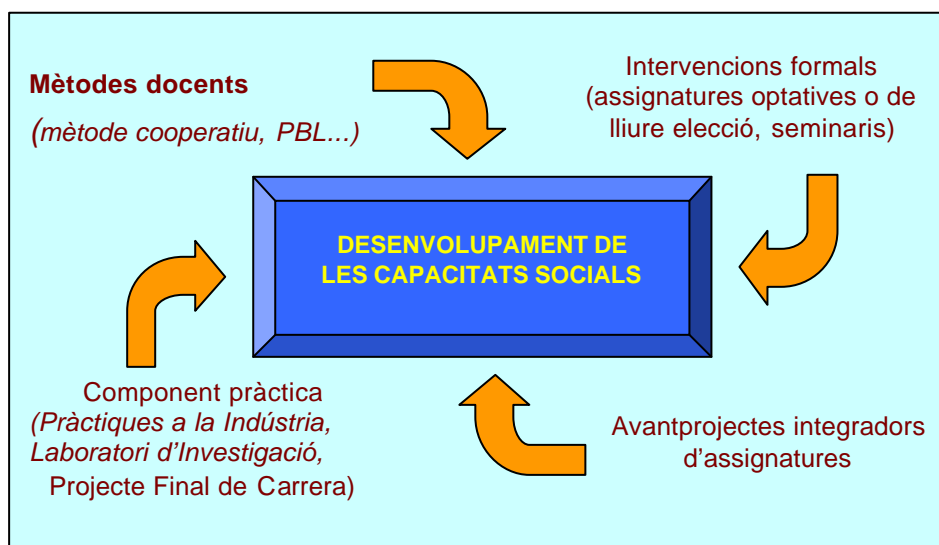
Mètodes docents

(mètode cooperatiu, PBL...)

Intervencions formals (assignatures optatives o de lliure elecció, seminaris)

DESENVOLUPAMENT DE LES CAPACITATS SOCIALS

Component pràctica (Pràctiques a la Indústria, Laboratori d'Investigació, Projecte Final de Carrera)

Avantprojectes integradors d'assignatures